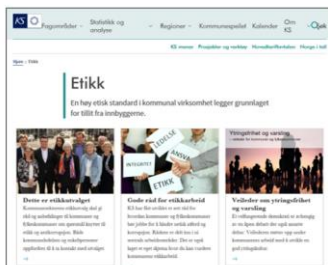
KS Fagområder ∨ Statistikk og analyse ∨ Regioner ∨ Kommunespeilet Kalender Om KS Søk

KS mener Prosjekter og nettverk Hovedtariffavtalen Hanger i tall

Hjem > Etikk

Etikk

En høy etisk standard i kommunal virksomhet legger grunnlaget for tillit fra innbyggerne.

ETIKK

Ytringsfrihet og varsling

Dette er etikkutvalget
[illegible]

Gode råd for etikkarbeid
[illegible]

Veileder om ytringsfrihet og varsling
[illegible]